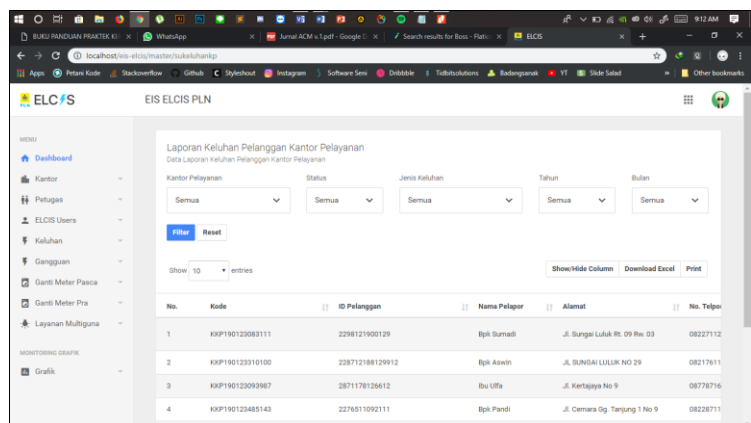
BUKU PANDUAN PRAKTEK KE × WhatsApp × Jurnal ACM v.1.pdf - Google D × Search results for Boss - Flatic × ELCIS ×

localhost/eis-elcis/master/sukeluhankp

Apps Petani Kode Stackoverflow Github Styleshout Instagram Software Seni Dribbble Tidbitsolutions Badangsanak YT Slide Salad Other bookmarks

9:12 AM

ELCIS

EIS ELCIS PLN

MENU
Dashboard
Kantor
Petugas
ELCIS Users
Keluhan
Gangguan
Ganti Meter Pasca
Ganti Meter Pra
Layanan Multiguna

MONITORING GRAFIK
Grafik

Laporan Keluhan Pelanggan Kantor Pelayanan
Data Laporan Keluhan Pelanggan Kantor Pelayanan

Kantor Pelayanan: Semua
Status: Semua
Jenis Keluhan: Semua
Tahun: Semua
Bulan: Semua

Filter Reset

Show 10 entries

Show/Hide Column Download Excel Print

| No. | Kode | ID Pelanggan | Nama Pelapor | Alamat | No. Telpo |
|---|---|---|---|---|---|
| 1 | KKP190123083111 | 2298121900129 | Bpk Sumadi | Jl. Sungai Luluk Rt. 09 Rw. 03 | 08227112 |
| 2 | KKP190123310100 | 228712188129912 | Bpk Aswin | JL SUNGAI LULUK NO 29 | 08217611 |
| 3 | KKP190123093987 | 2871178126612 | Ibu Ulfa | Jl. Kertajaya No 9 | 08778716 |
| 4 | KKP190123485143 | 2276511092111 | Bpk Pandi | Jl. Cemara Gg. Tanjung 1 No 9 | 08228711 |